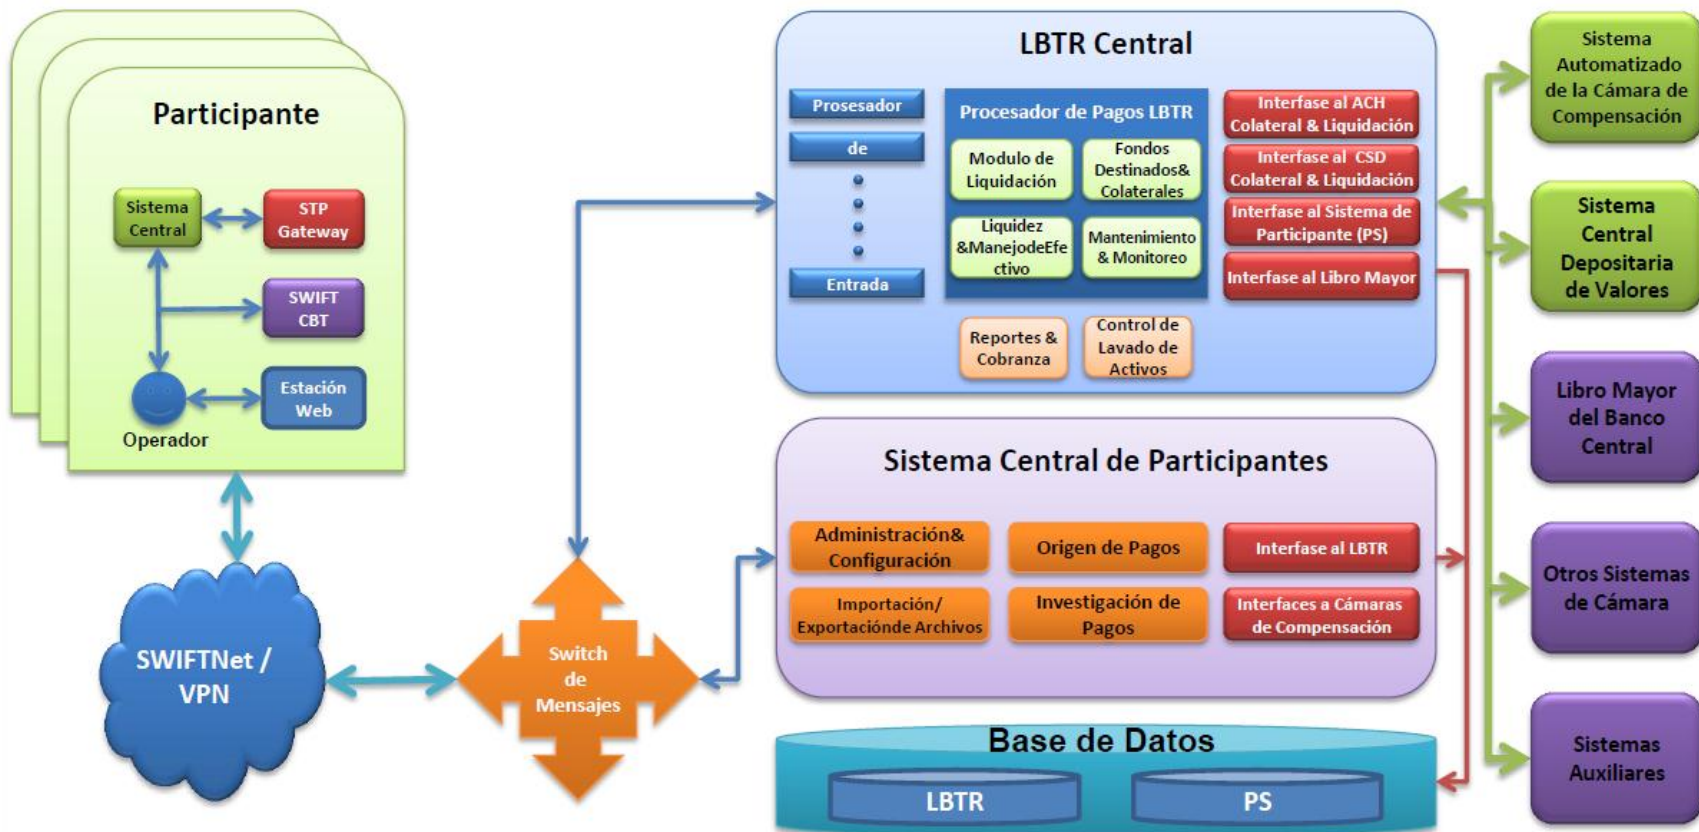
Participante

Sistema Central

STP Gateway

SWIFT CBT

Operador

Estación Web

SWIFTNet / VPN

Switch de Mensajes

LBTR Central

Prosesador

de

Entrada

Procesador de Pagos LBTR

Modulo de Liquidación

Fondos Destinados& Colaterales

Liquidez &ManejodeEfectivo

Mantenimiento & Monitoreo

Interfase al ACH Colateral & Liquidación

Interfase al CSD Colateral & Liquidación

Interfase al Sistema de Participante (PS)

Interfase al Libro Mayor

Reportes & Cobranza

Control de Lavado de Activos

Sistema Central de Participantes

Administración& Configuración

Origen de Pagos

Interfase al LBTR

Importación/ Exportaciónde Archivos

Investigación de Pagos

Interfaces a Cámaras de Compensación

Base de Datos

LBTR

PS

Sistema Automatizado de la Cámara de Compensación

Sistema Central Depositaria de Valores

Libro Mayor del Banco Central

Otros Sistemas de Cámara

Sistemas Auxiliares